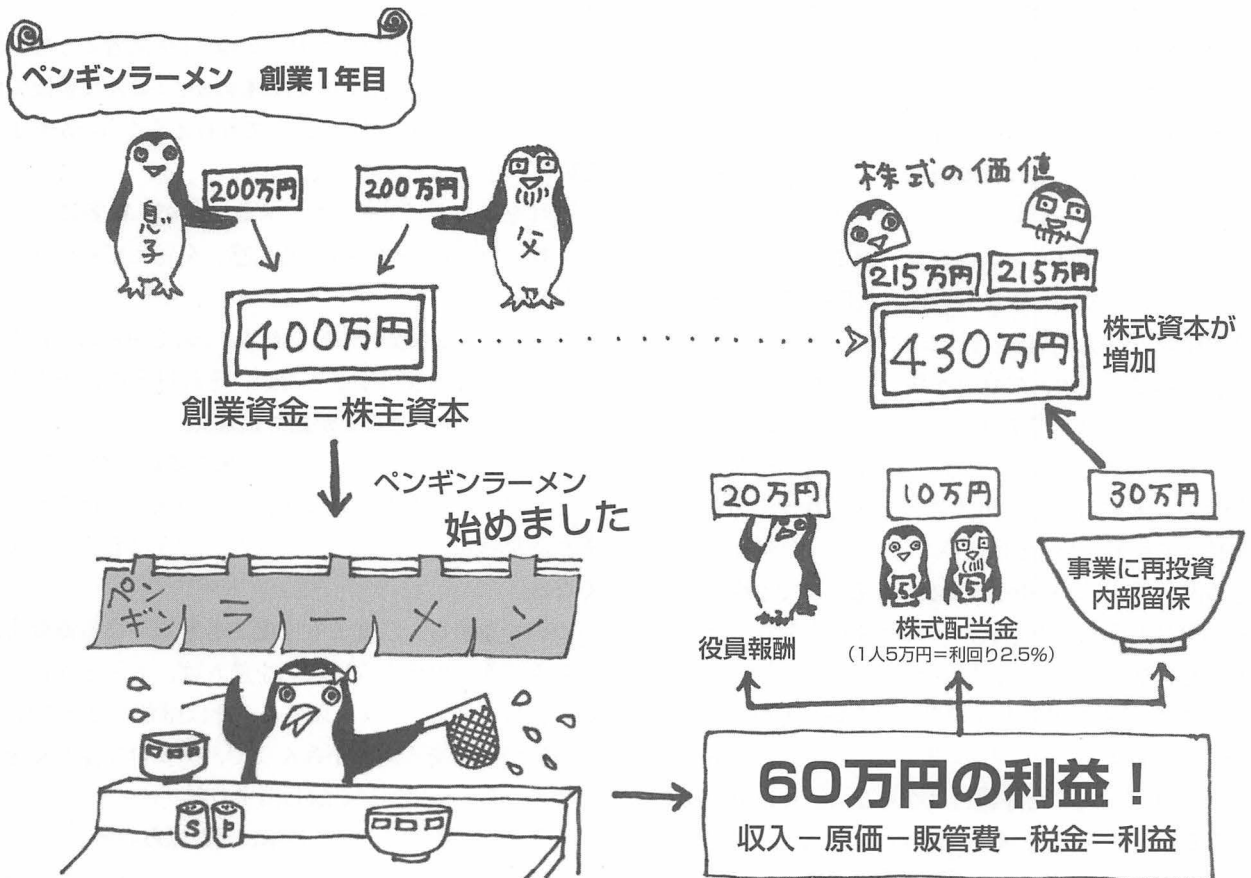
ペンギンラーメン　創業1年目

200万円

200万円

息子

父

400万円

創業資金＝株主資本

株式の価値

215万円

215万円

430万円

株式資本が増加

ペンギンラーメン
始めました

ペンギンラーメン

S P

20万円

10万円

30万円

役員報酬

株式配当金
（1人5万円＝利回り2.5%）

事業に再投資
内部留保

60万円の利益！
収入－原価－販管費－税金＝利益